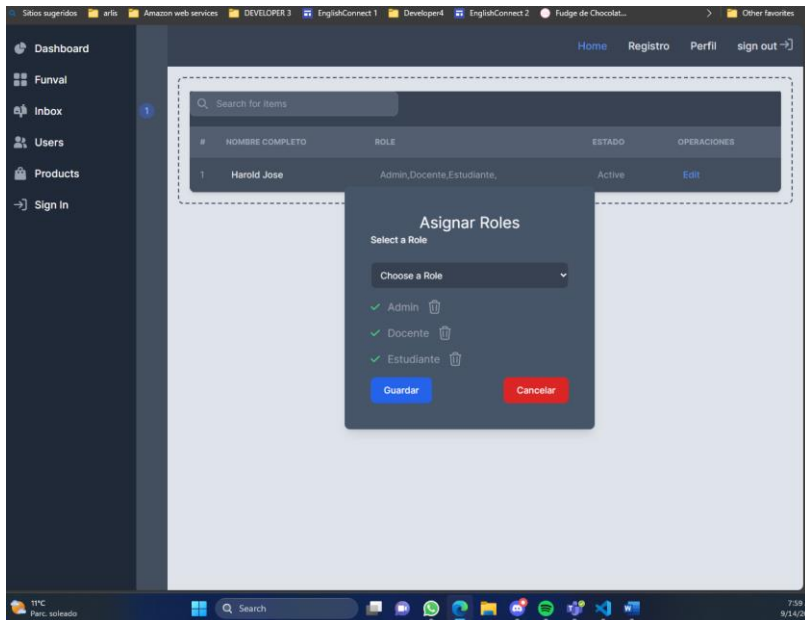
Sitios sugeridos | arlis | Amazon web services | DEVELOPER 3 | EnglishConnect 1 | Developer4 | EnglishConnect 2 | Fudge de Chocolat... | > | Other favorites

Dashboard
Funval
Inbox 1
Users
Products
Sign In

Home Registro Perfil sign out

Search for items

| # | NOMBRE COMPLETO | ROLE | ESTADO | OPERACIONES |
|---|---|---|---|---|
| 1 | Harold Jose | Admin,Docente,Estudiante, | Active | Edit |

Asignar Roles
Select a Role
Choose a Role
✓ Admin
✓ Docente
✓ Estudiante
Guardar
Cancelar

11°C
Parc. soleado
Search
7:59
9/14/2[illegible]